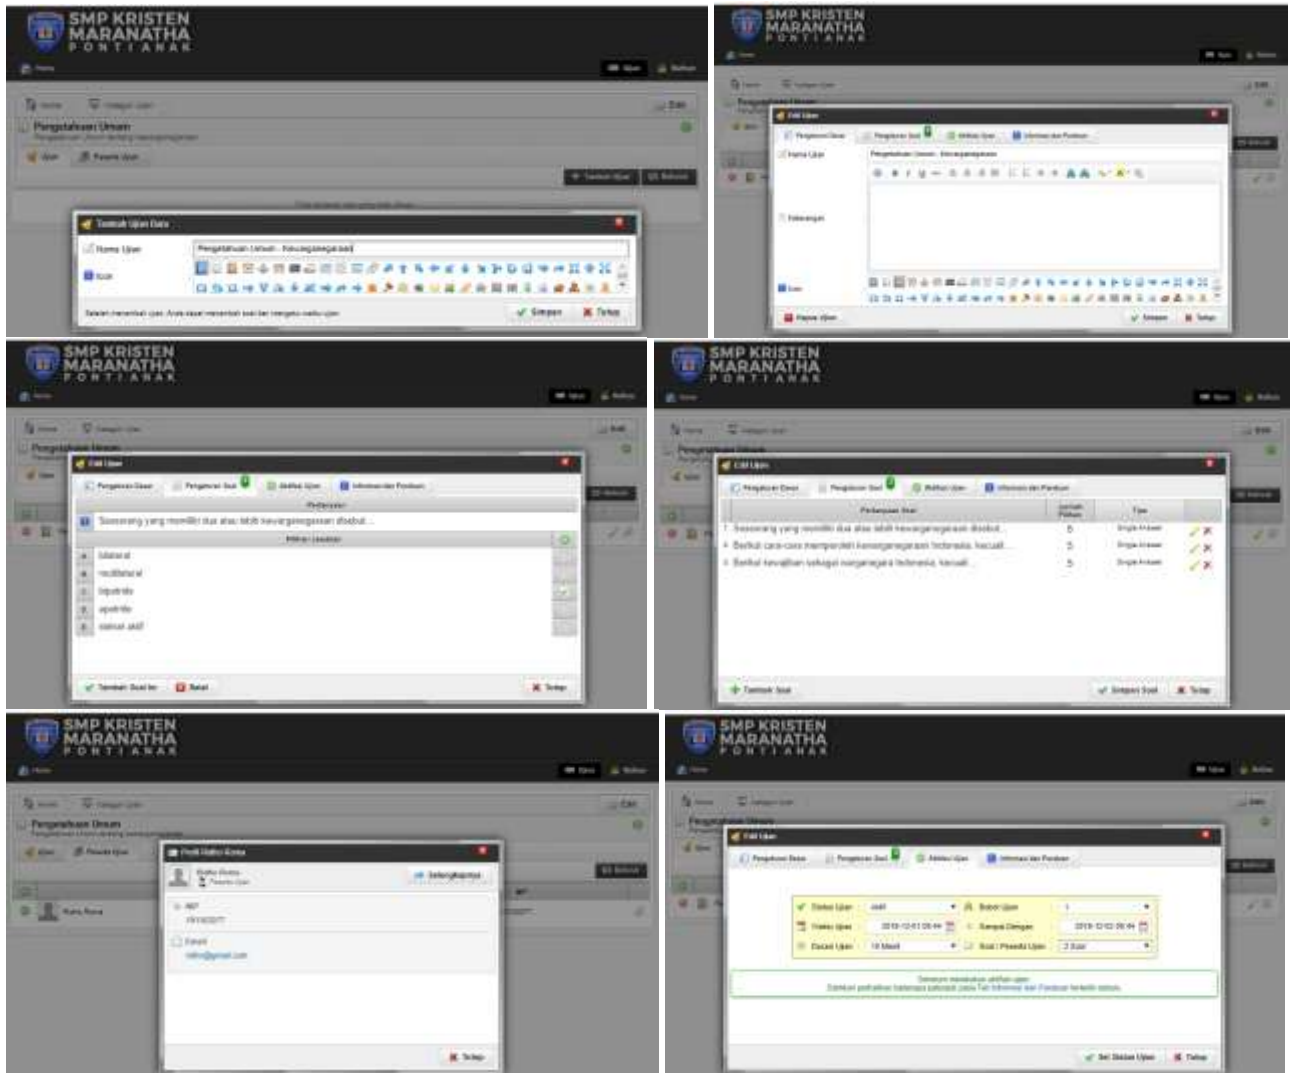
SMP KRISTEN MARANATHA PONTIANAK

Pengetahuan Umum

Tambah Ujian Baru

Nama Ujian

Pengetahuan Umum - Kewarganegaraan

Simpan

Tutup

SMP KRISTEN MARANATHA PONTIANAK

Edit Ujian

Pengaturan Dasar

Pengaturan Soal

Aktifasi Ujian

Informasi dan Panduan

Nama Ujian

Pengetahuan Umum - Kewarganegaraan

Keterangan

Hapus Ujian

Simpan

Tutup

SMP KRISTEN MARANATHA PONTIANAK

Edit Ujian

Pengaturan Dasar

Pengaturan Soal

Aktifasi Ujian

Informasi dan Panduan

Pertanyaan

Seseorang yang memiliki dua atau lebih kewarganegaraan disebut...

Pilihan Jawaban

A. bilateral

B. multilateral

C. bipatride

D. apatride

E. stelsel aktif

Tambah Soal Ini

Batal

Tutup

SMP KRISTEN MARANATHA PONTIANAK

Edit Ujian

Pengaturan Dasar

Pengaturan Soal

Aktifasi Ujian

Informasi dan Panduan

Pertanyaan Soal

Jumlah Pilihan

Tipe

1. Seseorang yang memiliki dua atau lebih kewarganegaraan disebut...

5

Single Answer

2. Berikut cara-cara memperoleh kewarganegaraan Indonesia, kecuali...

5

Single Answer

3. Berikut kewajiban sebagai warganegara Indonesia, kecuali...

5

Single Answer

Tambah Soal

Simpan Soal

Tutup

SMP KRISTEN MARANATHA PONTIANAK

Pengetahuan Umum

Profil

Selengkapnya

NIP

Email

Tutup

SMP KRISTEN MARANATHA PONTIANAK

Edit Ujian

Pengaturan Dasar

Pengaturan Soal

Aktifasi Ujian

Informasi dan Panduan

Status Ujian

Aktif

Bobot Ujian

1

Waktu Ujian

2019-12-01 08:44

Sampai Dengan

2019-12-02 08:44

Durasi Ujian

10 Menit

Soal / Peserta Ujian

2 Soal

Set Status Ujian

Tutup